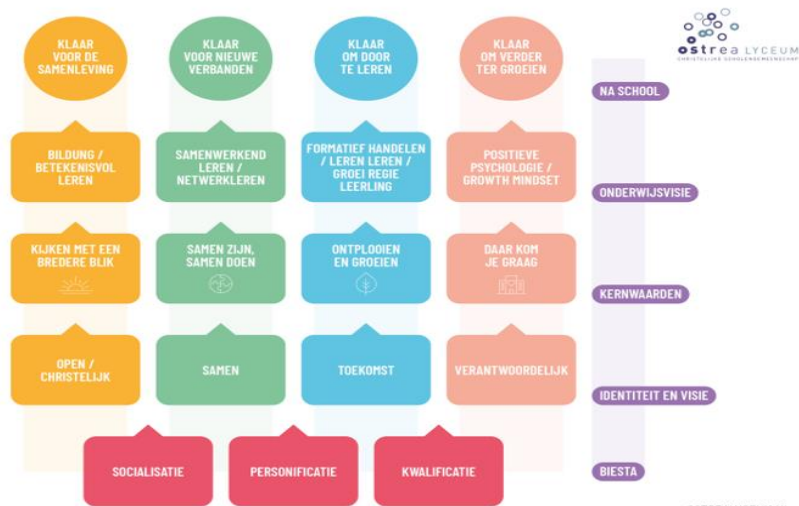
ostrea LYCEUM
CHRISTELIJKE SCHOLENGEMEENSCHAP

KLAAR VOOR DE SAMENLEVING

KLAAR VOOR NIEUWE VERBANDEN

KLAAR OM DOOR TE LEREN

KLAAR OM VERDER TER GROEIEN

NA SCHOOL

BILDUNG / BETEKENISVOL LEREN

SAMENWERKEND LEREN / NETWERKLEREN

FORMATIEF HANDELEN / LEREN LEREN / GROEI REGIE LEERLING

POSITIEVE PSYCHOLOGIE / GROWTH MINDSET

ONDERWIJSVISIE

KIJKEN MET EEN BREDERE BLIK

SAMEN ZIJN, SAMEN DOEN

ONTPLOOIEN EN GROEIEN

DAAR KOM JE GRAAG

KERNWAARDEN

OPEN / CHRISTELIJK

SAMEN

TOEKOMST

VERANTWOORDELIJK

IDENTITEIT EN VISIE

SOCIALISATIE

PERSONIFICATIE

KWALIFICATIE

BIESTA